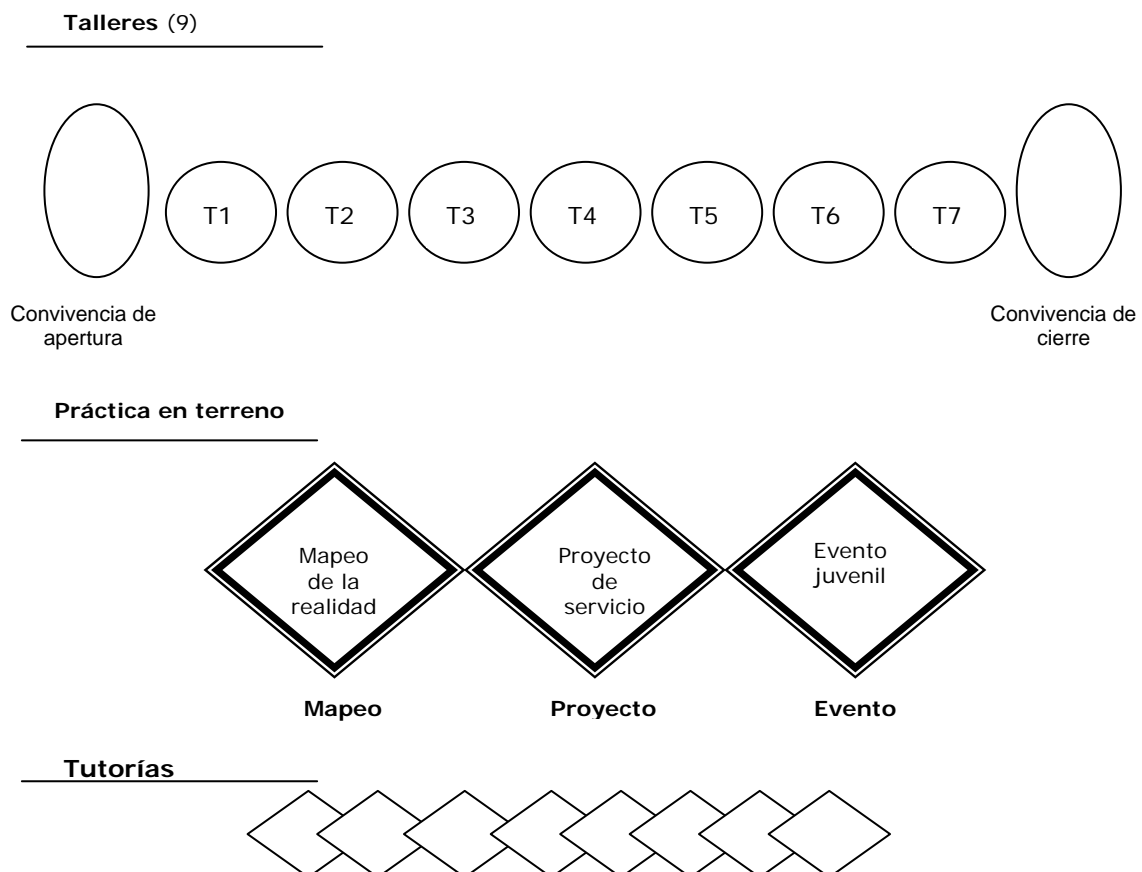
**Talleres** (9)

T1 T2 T3 T4 T5 T6 T7

Convivencia de apertura

Convivencia de cierre

**Práctica en terreno**

Mapeo de la realidad

Proyecto de servicio

Evento juvenil

**Mapeo** **Proyecto** **Evento**

**Tutorías**